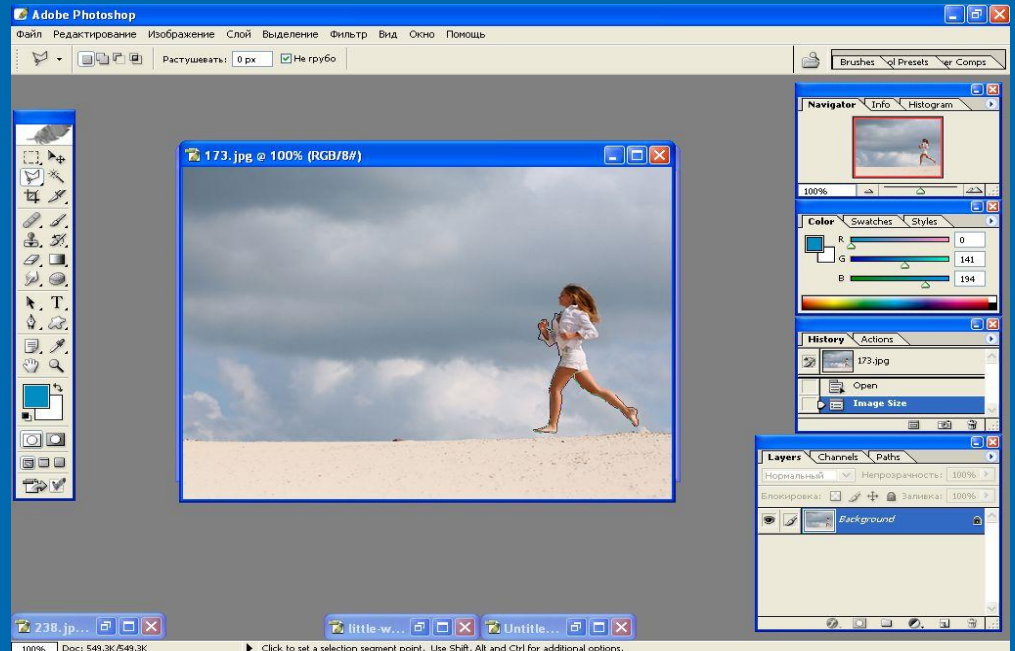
Adobe Photoshop

Файл Редактирование Изображение Слой Выделение Фильтр Вид Окно Помощь

Растушевать: 0 px Не грубо

Brushes ol Presets er Comps

173.jpg @ 100% (RGB/8#)

Navigator Info Histogram

100%

Color Swatches Styles

R 0
G 141
B 194

History Actions

173.jpg

Open

Image Size

Layers Channels Paths

Нормальный Непрозрачность: 100%

Блокировка: Заливка: 100%

Background

238.jp...

little-w...

Untitle...

100% Doc: 549.3K/549.3K

Click to set a selection segment point. Use Shift, Alt and Ctrl for additional options.